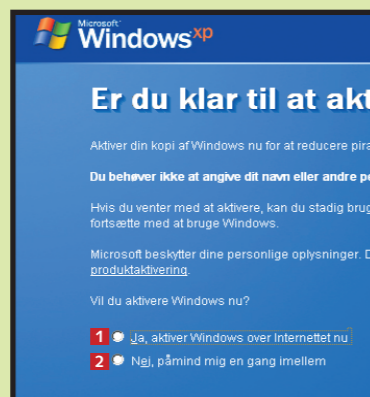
Microsoft Windows xp

Er du klar til at akt

Aktiver din kopi af Windows nu for at reducere pira

Du behøver ikke at angive dit navn eller andre pe

Hvis du venter med at aktivere, kan du stadig brug fortsætte med at bruge Windows.

Microsoft beskytter dine personlige oplysninger. D produktaktivering.

Vil du aktivere Windows nu?

1 Ja, aktiver Windows over Internettet nu

2 Nej, påmind mig en gang imellem